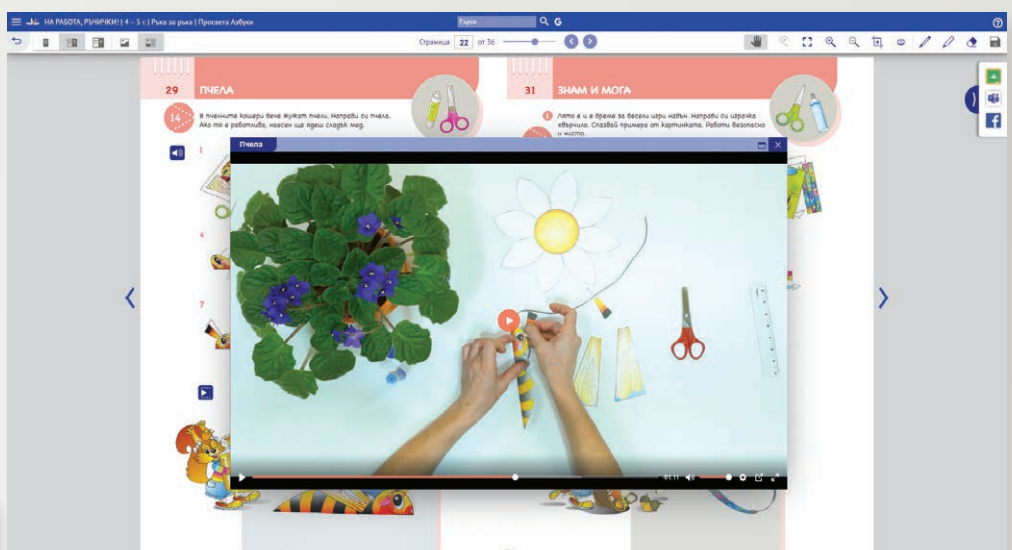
НА РАБОТА, РЪЧИЧКИ! | 4 - 5 г. | Ръка за ръка | Просвета Азбуки

Търси

Страница 22 от 36

29 ПЧЕЛА

14 В пчелните кошери вече жужат пчели. Направи си пчела. Ако тя е работлива, навсякъде ще ядеш сладък мед.

1

4

7

31 ЗНАМ И МОГА

Лято е и е време за весели игри навън. Направи си играчка хвърчило. Спазвай примера от картинката. Работи безопасно и чисто.

Пчела

01:11